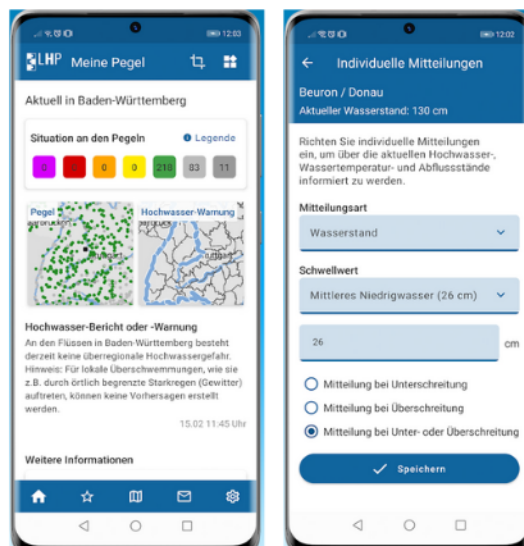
12:03

LHP Meine Pegel

Aktuell in Baden-Württemberg

Situation an den Pegeln
Legende

| 0 | 0 | 0 | 0 | 218 | 83 | 11 |
|---|---|---|---|---|---|---|

Pegel
Hochwasser-Warnung

Hochwasser-Bericht oder -Warnung

An den Flüssen in Baden-Württemberg besteht derzeit keine überregionale Hochwassergefahr. Hinweis: Für lokale Überschwemmungen, wie sie z.B. durch örtlich begrenzte Starkregen (Gewitter) auftreten, können keine Vorhersagen erstellt werden.

15.02 11:45 Uhr

Weitere Informationen

12:02

Individuelle Mitteilungen

Beuron / Donau
Aktueller Wasserstand: 130 cm

Richten Sie individuelle Mitteilungen ein, um über die aktuellen Hochwasser-, Wassertemperatur- und Abflussstände informiert zu werden.

Mitteilungsart

Wasserstand

Schwellwert

Mittleres Niedrigwasser (26 cm)

26
cm

Mitteilung bei Unterschreitung

Mitteilung bei Überschreitung

Mitteilung bei Unter- oder Überschreitung

Speichern